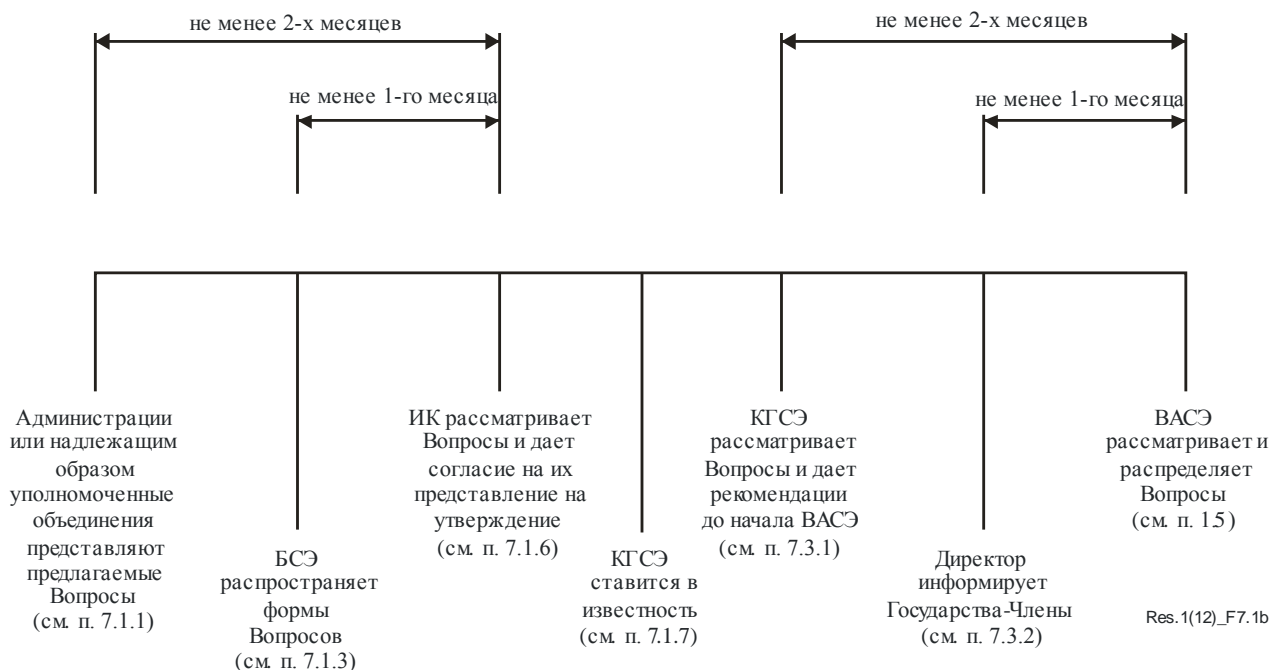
не менее 2-х месяцев

не менее 1-го месяца

не менее 2-х месяцев

не менее 1-го месяца

Администрации или надлежащим образом уполномоченные объединения представляют предлагаемые Вопросы (см. п. 7.1.1)

БСЭ распространяет формы Вопросов (см. п. 7.1.3)

ИК рассматривает Вопросы и дает согласие на их представление на утверждение (см. п. 7.1.6)

КГСЭ ставится в известность (см. п. 7.1.7)

КГСЭ рассматривает Вопросы и дает рекомендации до начала ВАСЭ (см. п. 7.3.1)

Директор информирует Государства-Члены (см. п. 7.3.2)

ВАСЭ рассматривает и распределяет Вопросы (см. п. 15)

Res.1(12)_F7.1b